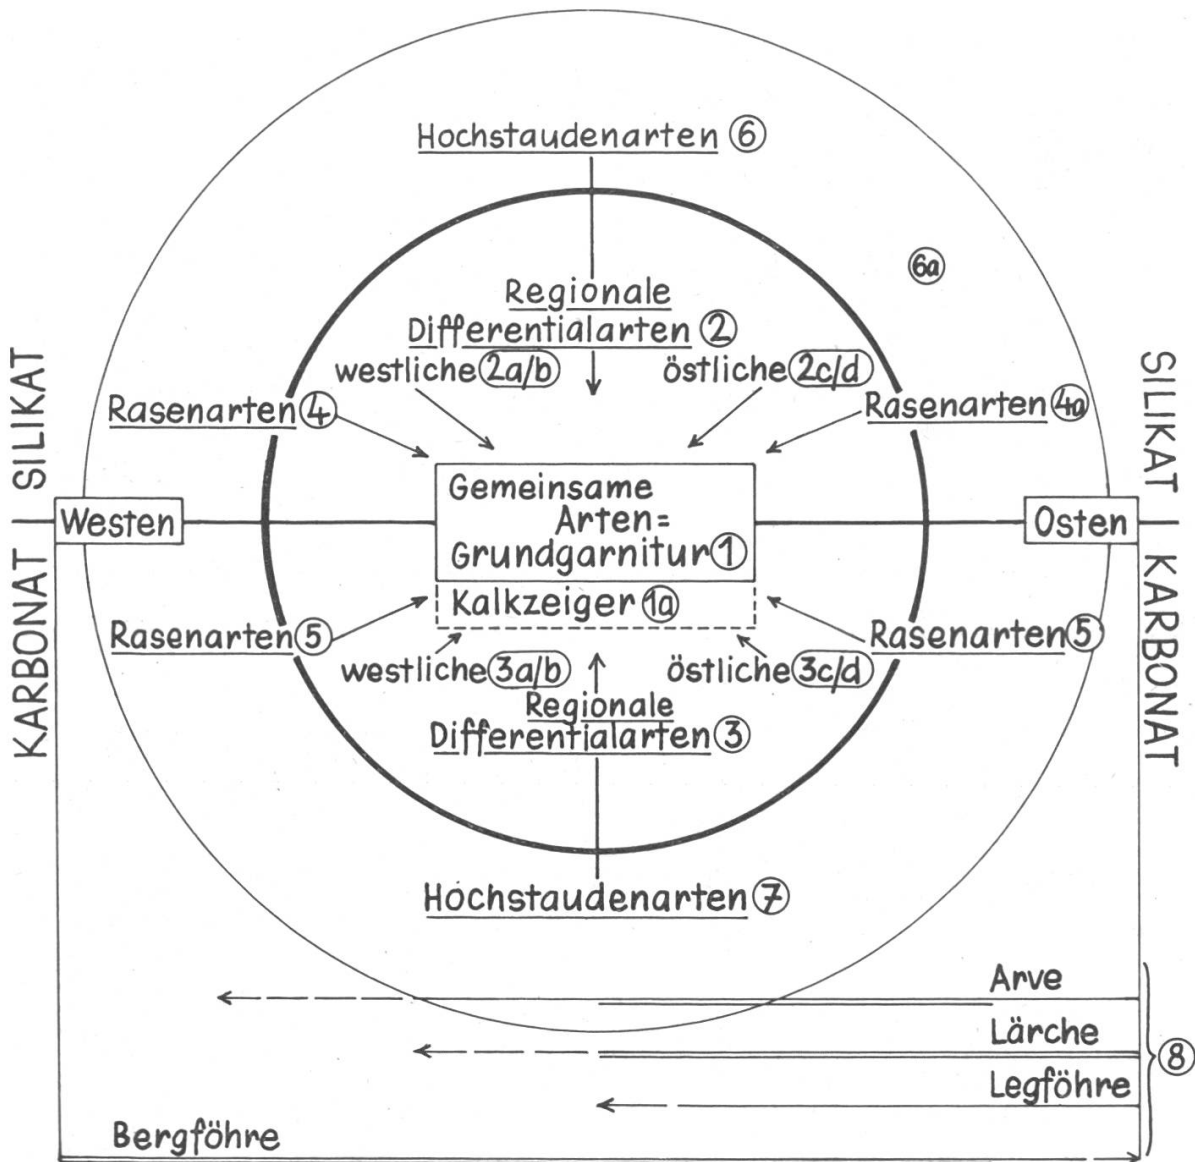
Hochstaudenarten ⑥

6a

Regionale Differentialarten ②

westliche 2a/b

östliche 2c/d

Rasenarten ④

Rasenarten 4a

SILIKAT

SILIKAT

Westen

Gemeinsame Arten= Grundgarnitur ①

Osten

KARBONAT

KARBONAT

Kalkzeiger 1a

Rasenarten ⑤

Rasenarten ⑤

westliche 3a/b

östliche 3c/d

Regionale Differentialarten ③

Hochstaudenarten ⑦

Arve

Lärche

Legföhre

⑧

Bergföhre